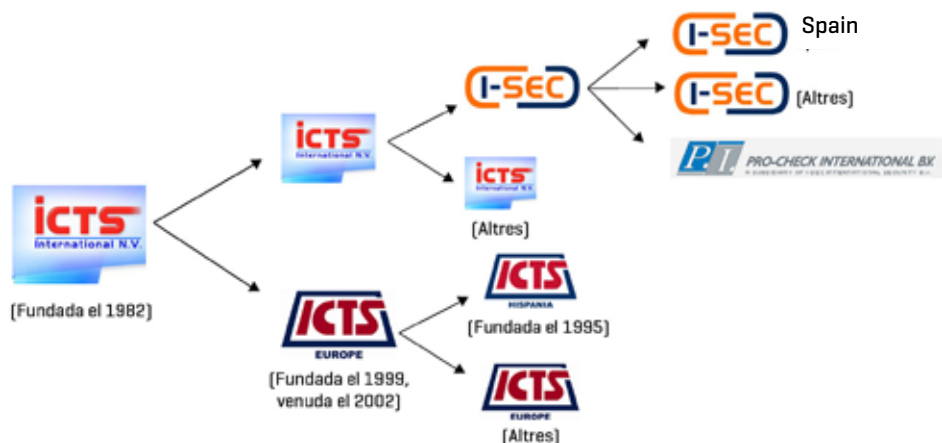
ICTS International N.V.

(Fundada el 1982)

ICTS International N.V.

I-SEC

I-SEC Spain

I-SEC (Altres)

PI PRO-CHECK INTERNATIONAL B.V.

ICTS International N.V.

(Altres)

ICTS EUROPE

(Fundada el 1999, venuda el 2002)

ICTS HISPANIA

(Fundada el 1995)

ICTS EUROPE

(Altres)